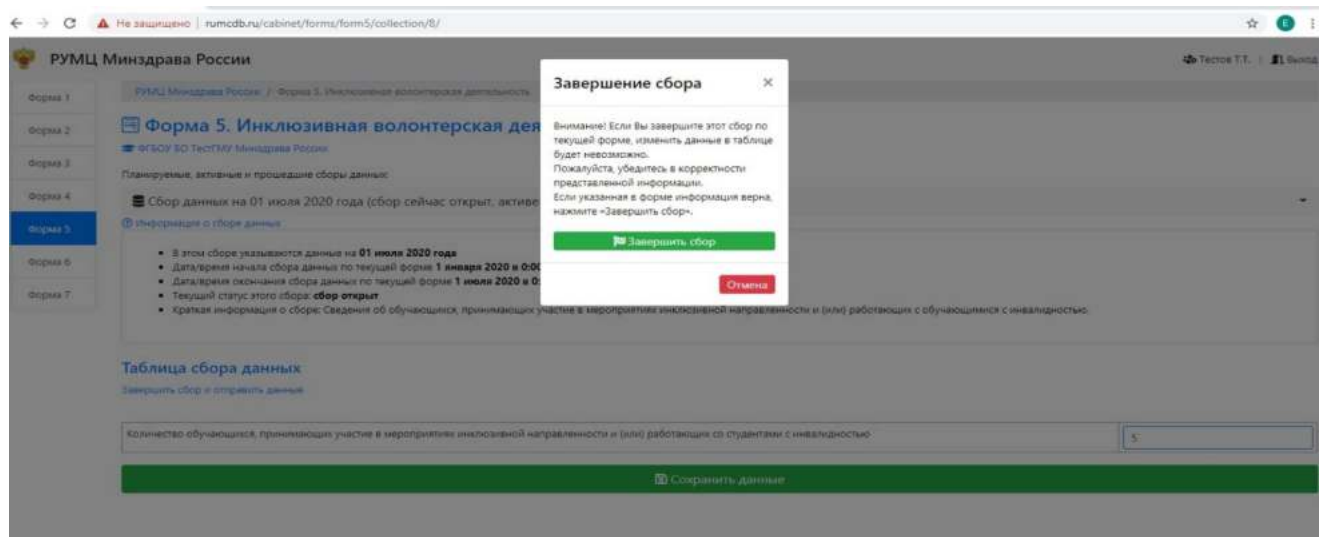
← → C ▲ Не защищено | rumcdb.ru/cabinet/forms/form5/collection/8/

РУМЦ Минздрава России

Тестов Т.Т. | Выход

Форма 1
Форма 2
Форма 3
Форма 4
Форма 5
Форма 6
Форма 7

РУМЦ Минздрава России / Форма 5. Инклюзивная волонтерская деятельность

Форма 5. Инклюзивная волонтерская дея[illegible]

ФГБОУ ВО ТестГМУ Минздрава России

Планируемые, активные и прошедшие сборы данных:

Сбор данных на 01 июля 2020 года (сбор сейчас открыт, активе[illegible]

Информация о сборе данных

• В этом сборе указываются данные на **01 июля 2020 года**
• Дата/время начала сбора данных по текущей форме **1 января 2020 в 0:0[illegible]**
• Дата/время окончания сбора данных по текущей форме **1 июля 2020 в 0:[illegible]**
• Текущий статус этого сбора: **сбор открыт**
• Краткая информация о сборе: Сведения об обучающихся, принимающих участие в мероприятиях инклюзивной направленности и (или) работающих с обучающимися с инвалидностью.

Таблица сбора данных

Завершить сбор и отправить данные

| Количество обучающихся, принимающих участие в мероприятиях инклюзивной направленности и (или) работающих со студентами с инвалидностью | 5 |
|---|---|

Сохранить данные

Завершение сбора ×

Внимание! Если Вы завершите этот сбор по текущей форме, изменить данные в таблице будет невозможно.
Пожалуйста, убедитесь в корректности представленной информации.
Если указанная в форме информация верна, нажмите «Завершить сбор».

Завершить сбор

Отмена